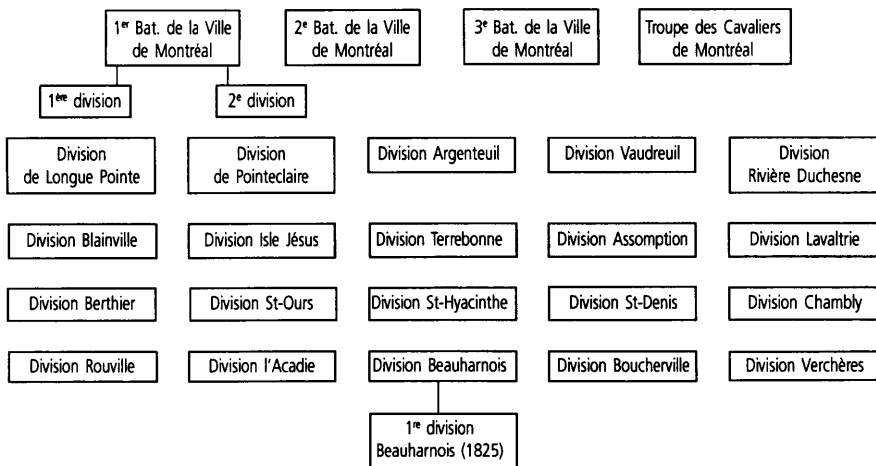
1$^{er}$ Bat. de la Ville de Montréal

2$^{e}$ Bat. de la Ville de Montréal

3$^{e}$ Bat. de la Ville de Montréal

Troupe des Cavaliers de Montréal

1$^{ère}$ division

2$^{e}$ division

Division de Longue Pointe

Division de Pointeclaire

Division Argenteuil

Division Vaudreuil

Division Rivière Duchesne

Division Blainville

Division Isle Jésus

Division Terrebonne

Division Assomption

Division Lavaltrie

Division Berthier

Division St-Ours

Division St-Hyacinthe

Division St-Denis

Division Chambly

Division Rouville

Division l'Acadie

Division Beauharnois

Division Boucherville

Division Verchères

1$^{re}$ division Beauharnois (1825)